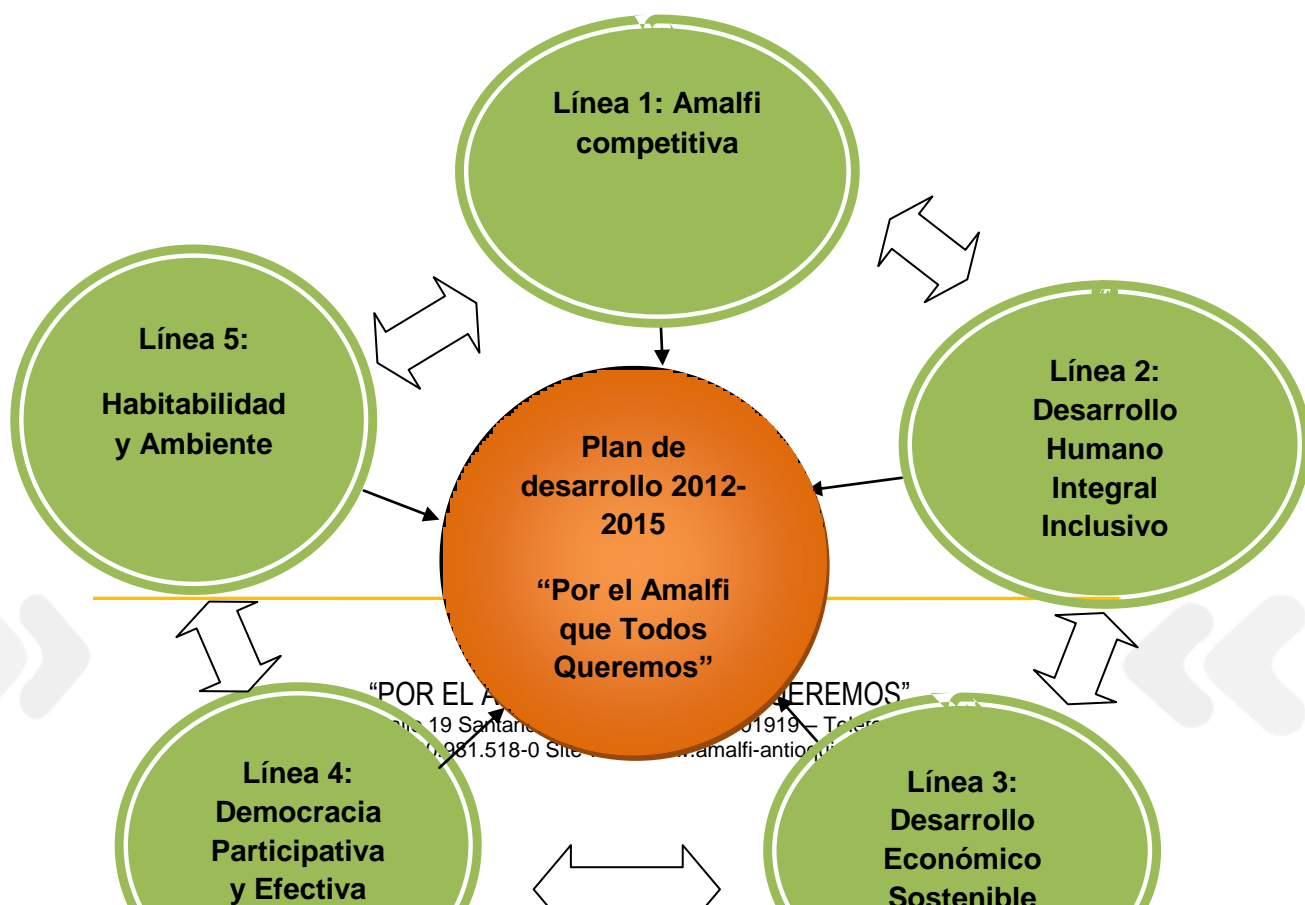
Línea 1: Amalfi competitiva

Línea 5:

Habitabilidad y Ambiente

Plan de desarrollo 2012-2015

"Por el Amalfi que Todos Queremos"

Línea 2: Desarrollo Humano Integral Inclusivo

"POR EL A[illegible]EREMOS"
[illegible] 19 Santan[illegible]01919 – Tele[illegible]
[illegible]).861.518-0 Site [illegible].amalfi-antioq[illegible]

Línea 4: Democracia Participativa y Efectiva

Línea 3: Desarrollo Económico Sostenible